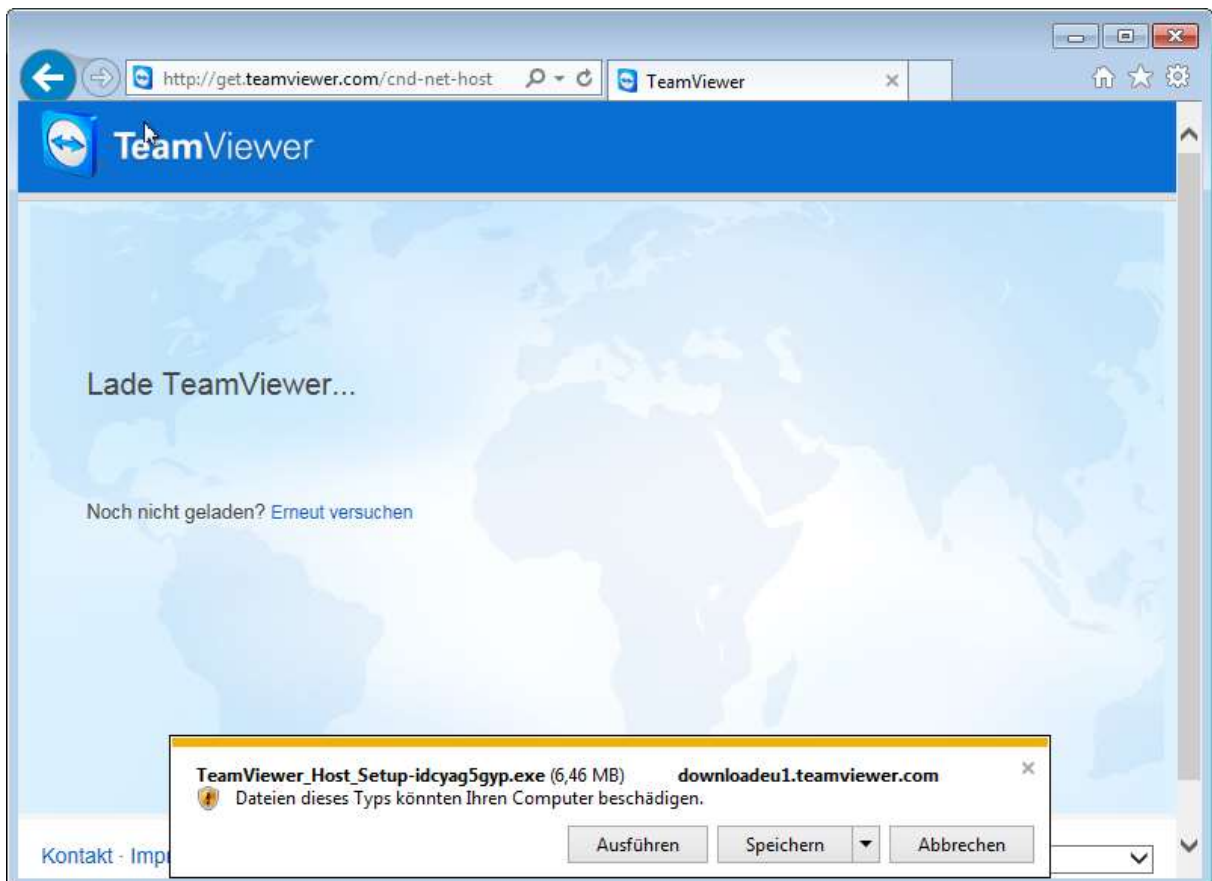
http://get.teamviewer.com/cnd-net-host

TeamViewer

TeamViewer

Lade TeamViewer...

Noch nicht geladen? Erneut versuchen

TeamViewer_Host_Setup-idcyag5gyp.exe (6,46 MB) downloadeu1.teamviewer.com

Dateien dieses Typs könnten Ihren Computer beschädigen.

Ausführen Speichern Abbrechen

Kontakt · Imp